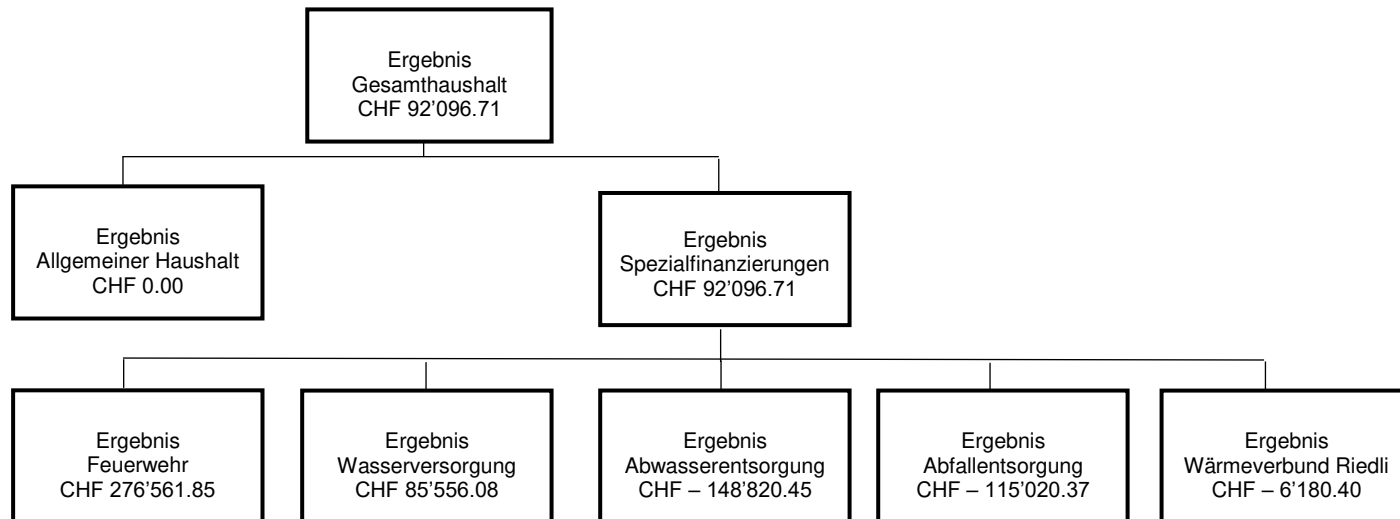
Ergebnis
Gesamthaushalt
CHF 92’096.71

Ergebnis
Allgemeiner Haushalt
CHF 0.00

Ergebnis
Spezialfinanzierungen
CHF 92’096.71

Ergebnis
Feuerwehr
CHF 276’561.85

Ergebnis
Wasserversorgung
CHF 85’556.08

Ergebnis
Abwasserentsorgung
CHF – 148’820.45

Ergebnis
Abfallentsorgung
CHF – 115’020.37

Ergebnis
Wärmeverbund Riedli
CHF – 6’180.40